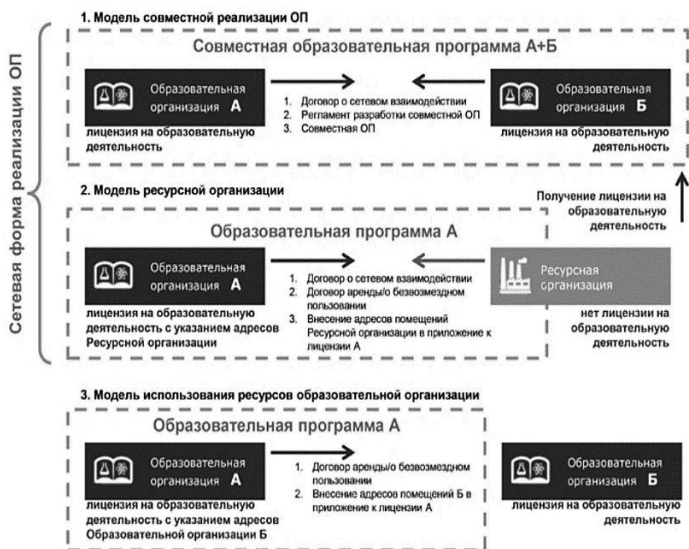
Сетевая форма реализации ОП

1. Модель совместной реализации ОП

Совместная образовательная программа А+Б

Образовательная организация А

лицензия на образовательную деятельность

1. Договор о сетевом взаимодействии
2. Регламент разработки совместной ОП
3. Совместная ОП

Образовательная организация Б

лицензия на образовательную деятельность

2. Модель ресурсной организации

Получение лицензии на образовательную деятельность

Образовательная программа А

Образовательная организация А

лицензия на образовательную деятельность с указанием адресов Ресурсной организации

1. Договор о сетевом взаимодействии
2. Договор аренды/о безвозмездном пользовании
3. Внесение адресов помещений Ресурсной организации в приложение к лицензии А

Ресурсная организация

нет лицензии на образовательную деятельность

3. Модель использования ресурсов образовательной организации

Образовательная программа А

Образовательная организация А

лицензия на образовательную деятельность с указанием адресов Образовательной организации Б

1. Договор аренды/о безвозмездном пользовании
2. Внесение адресов помещений Б в приложение к лицензии А

Образовательная организация Б

лицензия на образовательную деятельность